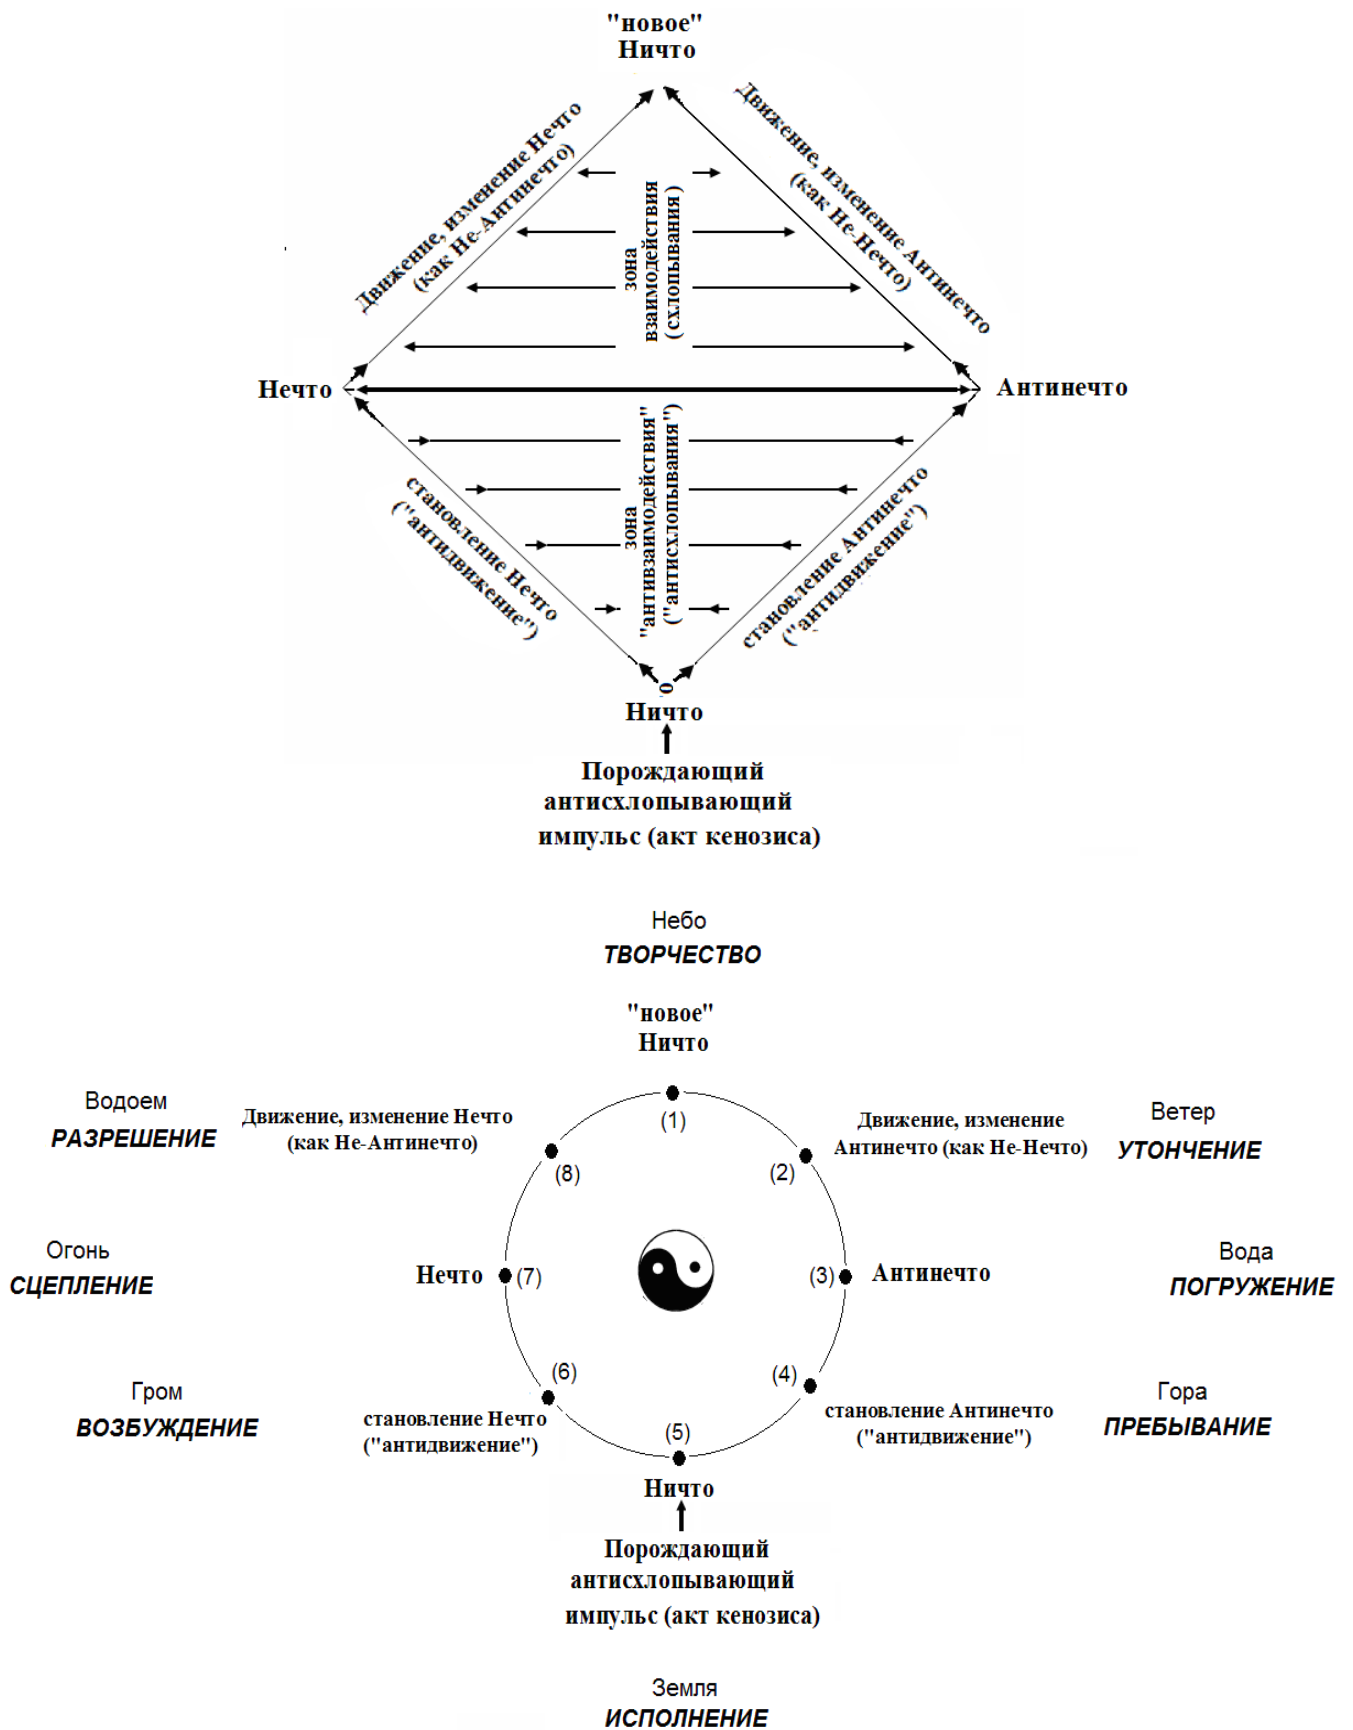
"новое"
Ничто

Движение, изменение Нечто (как Не-Антинечто)

Движение, изменение Антинечто (как Не-Нечто)

зона взаимодействия (схлопывания)

Нечто

Антинечто

зона "антивзаимодействия" ("антисхлопывания")

становление Нечто ("антидвижение")

становление Антинечто ("антидвижение")

0

Ничто

Порождающий антисхлопывающий импульс (акт кенозиса)

Небо
ТВОРЧЕСТВО

"новое"
Ничто

Водоем
РАЗРЕШЕНИЕ

Движение, изменение Нечто (как Не-Антинечто)

(1)

Движение, изменение Антинечто (как Не-Нечто)

Ветер
УТОНЧЕНИЕ

(8)

(2)

Огонь
СЦЕПЛЕНИЕ

Нечто (7)

(3) Антинечто

Вода
ПОГРУЖЕНИЕ

Гром
ВОЗБУЖДЕНИЕ

(6)

(4)

Гора
ПРЕБЫВАНИЕ

становление Нечто ("антидвижение")

(5)

становление Антинечто ("антидвижение")

Ничто

Порождающий антисхлопывающий импульс (акт кенозиса)

Земля
ИСПОЛНЕНИЕ